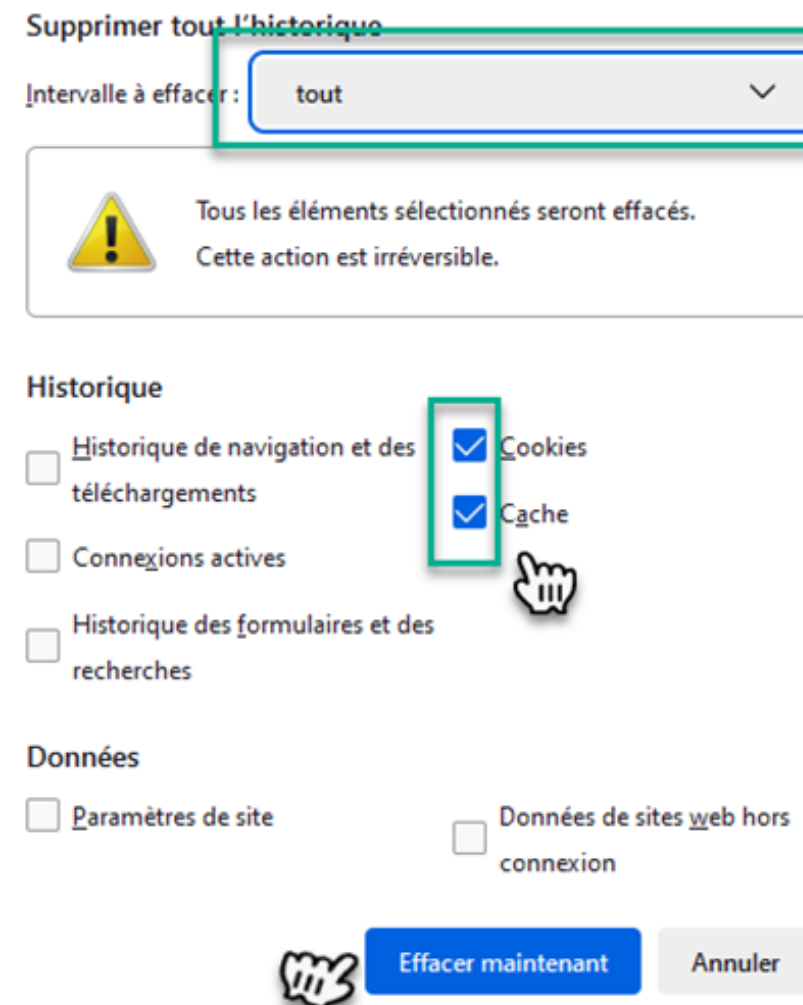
Supprimer tout l'historique

Intervalle à effacer : tout

Tous les éléments sélectionnés seront effacés.
Cette action est irréversible.

Historique

Historique de navigation et des téléchargements

Cookies

Cache

Connexions actives

Historique des formulaires et des recherches

Données

Paramètres de site

Données de sites web hors connexion

Effacer maintenant

Annuler